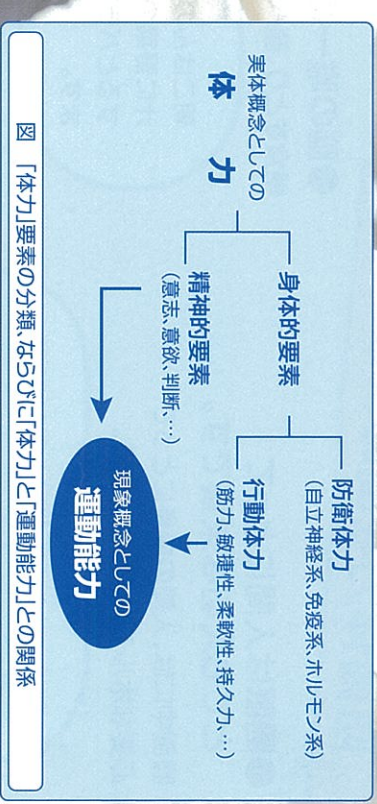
実体概念としての
体力

身体的要素
精神的要素
（意志，意欲，判断，…）

防衛体力
（自立神経系，免疫系，ホルモン系）
行動体力
（筋力，敏捷性，柔軟性，持久力，…）

現象概念としての
運動能力

図　「体力」要素の分類，ならびに「体力」と「運動能力」との関係